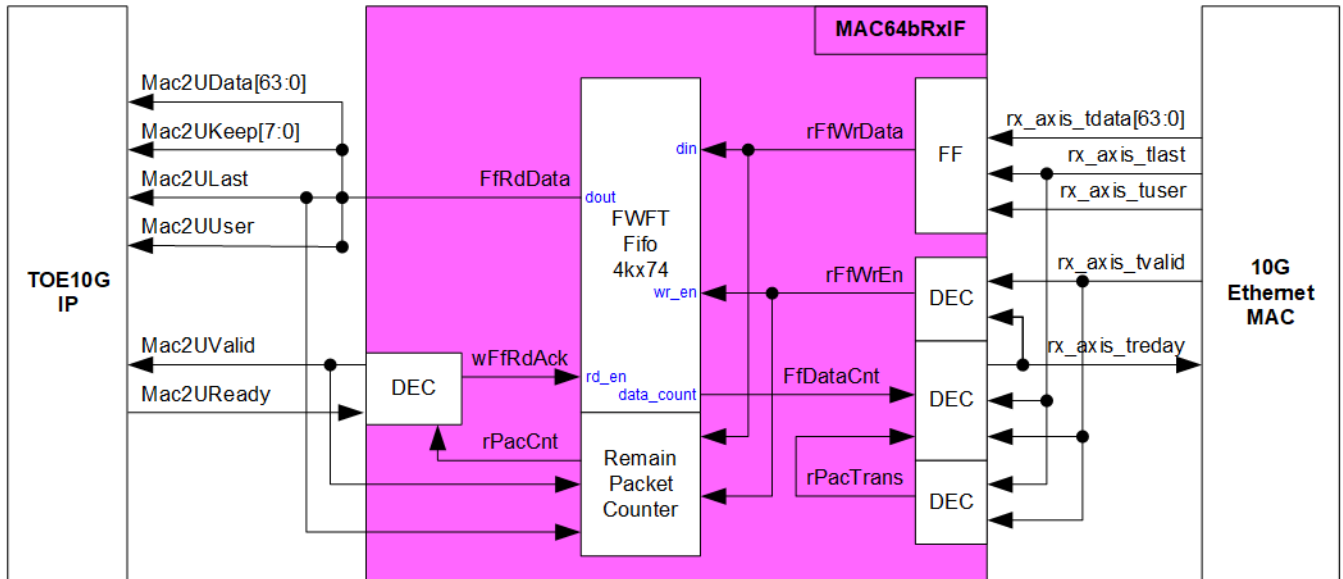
MAC64bRxIF

TOE10G IP

Mac2UData[63:0]
Mac2UKeep[7:0]
Mac2ULast
Mac2UUser
Mac2UValid
Mac2UReady

FfRdData
dout
din
FWFT Fifo 4kx74
wr_en
rd_en
data_count

DEC
wFfRdAck
rPacCnt

Remain Packet Counter

rFfWrData
FF
rFfWrEn
DEC
FfDataCnt
DEC
rPacTrans
DEC

rx_axis_tdata[63:0]
rx_axis_tlast
rx_axis_tuser
rx_axis_tvalid
rx_axis_treday

10G Ethernet MAC